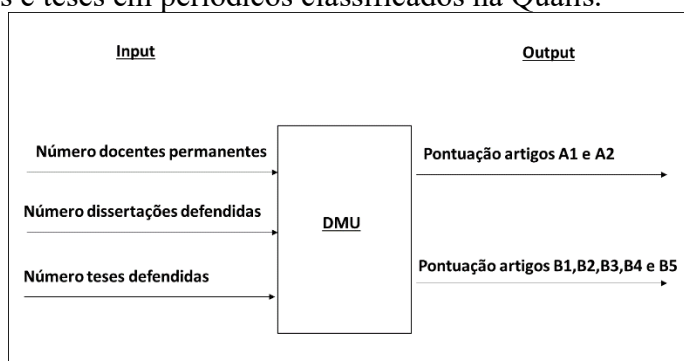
s e teses em periódicos classificados na Qualis.

Input

Output

Número docentes permanentes

Número dissertações defendidas

Número teses defendidas

DMU

Pontuação artigos A1 e A2

Pontuação artigos B1,B2,B3,B4 e B5